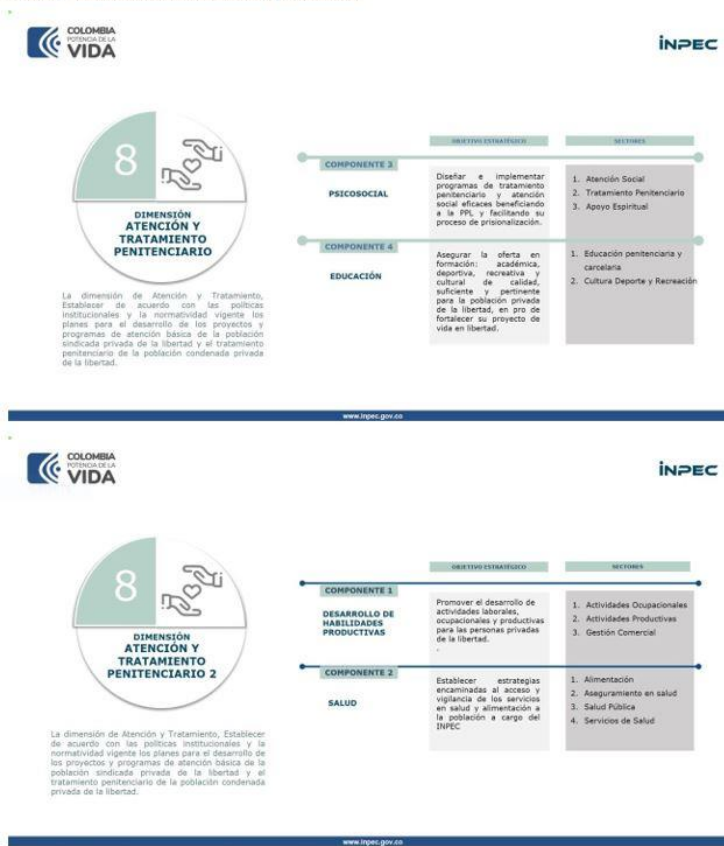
COLOMBIA
POTENCIA DE LA
VIDA

INPEC

8

DIMENSIÓN
ATENCIÓN Y
TRATAMIENTO
PENITENCIARIO

La dimensión de Atención y Tratamiento, Establecer de acuerdo con las políticas institucionales y la normatividad vigente los planes para el desarrollo de los proyectos y programas de atención básica de la población sindicada privada de la libertad y el tratamiento penitenciario de la población condenada privada de la libertad.

| | OBJETIVO ESTRATÉGICO | SECTORES |
|---|---|---|
| COMPONENTE 3 PSICOSOCIAL | Diseñar e implementar programas de tratamiento penitenciario y atención social eficaces beneficiando a la PPL y facilitando su proceso de prisionalización. | 1. Atención Social 2. Tratamiento Penitenciario 3. Apoyo Espiritual |
| COMPONENTE 4 EDUCACIÓN | Asegurar la oferta en formación: académica, deportiva, recreativa y cultural de calidad, suficiente y pertinente para la población privada de la libertad, en pro de fortalecer su proyecto de vida en libertad. | 1. Educación penitenciaria y carcelaria 2. Cultura Deporte y Recreación |

www.inpec.gov.co

COLOMBIA
POTENCIA DE LA
VIDA

INPEC

8

DIMENSIÓN
ATENCIÓN Y
TRATAMIENTO
PENITENCIARIO 2

La dimensión de Atención y Tratamiento, Establecer de acuerdo con las políticas institucionales y la normatividad vigente los planes para el desarrollo de los proyectos y programas de atención básica de la población sindicada privada de la libertad y el tratamiento penitenciario de la población condenada privada de la libertad.

| | OBJETIVO ESTRATÉGICO | SECTORES |
|---|---|---|
| COMPONENTE 1 DESARROLLO DE HABILIDADES PRODUCTIVAS | Promover el desarrollo de actividades laborales, ocupacionales y productivas para las personas privadas de la libertad. | 1. Actividades Ocupacionales 2. Actividades Productivas 3. Gestión Comercial |
| COMPONENTE 2 SALUD | Establecer estrategias encaminadas al acceso y vigilancia de los servicios en salud y alimentación a la población a cargo del INPEC | 1. Alimentación 2. Aseguramiento en salud 3. Salud Pública 4. Servicios de Salud |

www.inpec.gov.co